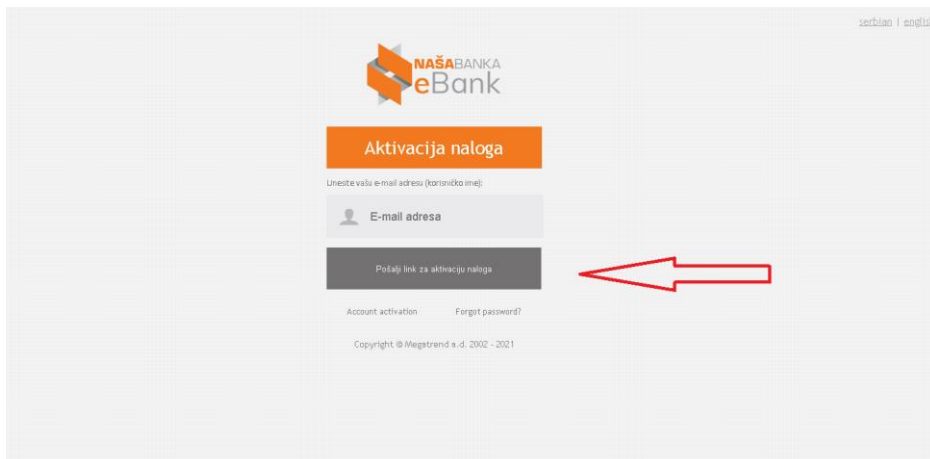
serbian | engli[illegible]

NAŠABANKA
eBank

Aktivacija naloga

Unesite vašu e-mail adresu (korisničko ime):

E-mail adresa

Pošalji link za aktivaciju naloga

Account activation Forgot password?

Copyright © Megatrend a.d. 2002 - 2021